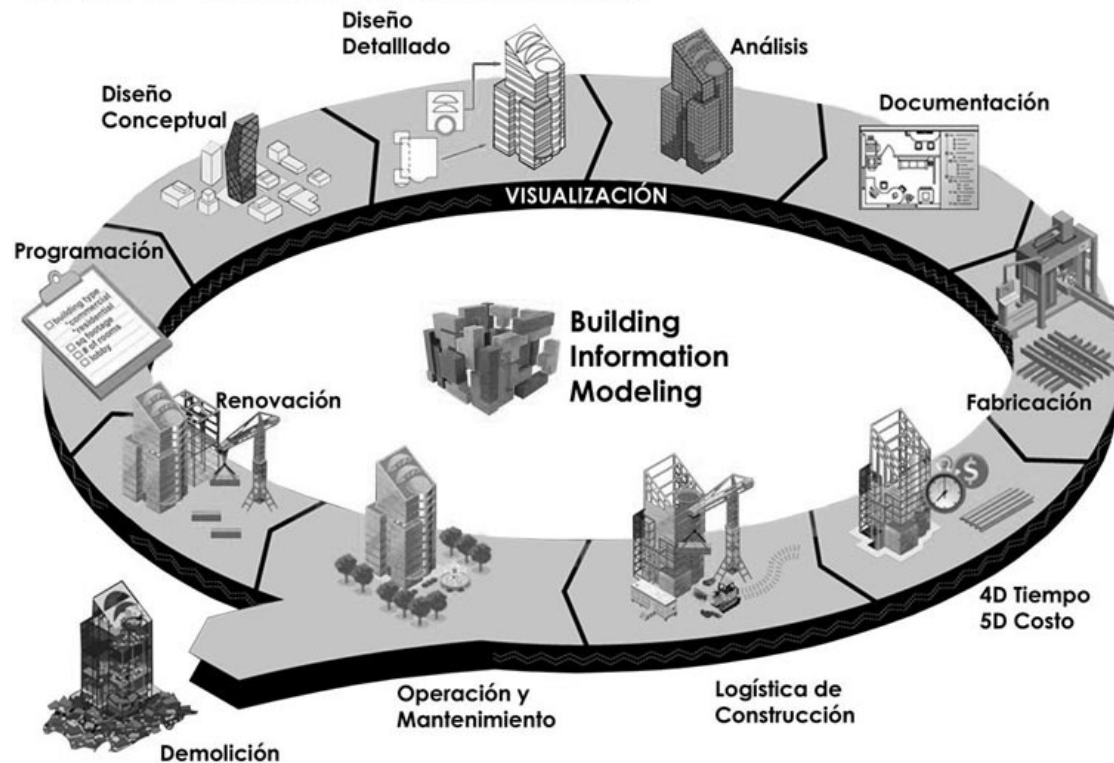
Diseño Detalllado

Análisis

Diseño Conceptual

Documentación

VISUALIZACIÓN

Programación

building type
"commercial
"residential
sq footage
# of rooms
lobby

Building Information Modeling

Renovación

Fabricación

4D Tiempo
5D Costo

Demolición

Operación y Mantenimiento

Logística de Construcción